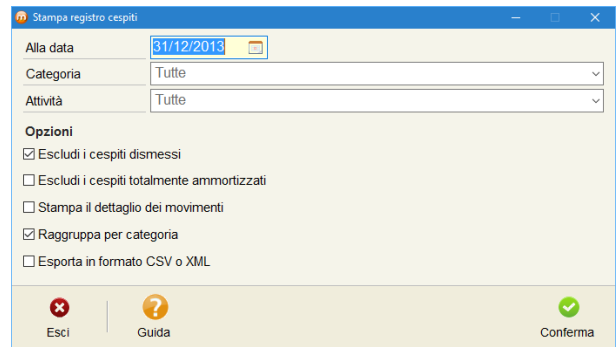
Stampa registro cespiti

Alla data 31/12/2013

Categoria Tutte

Attività Tutte

Opzioni

☑ Escludi i cespiti dismessi

☐ Escludi i cespiti totalmente ammortizzati

☐ Stampa il dettaglio dei movimenti

☑ Raggruppa per categoria

☐ Esporta in formato CSV o XML

Esci

Guida

Conferma